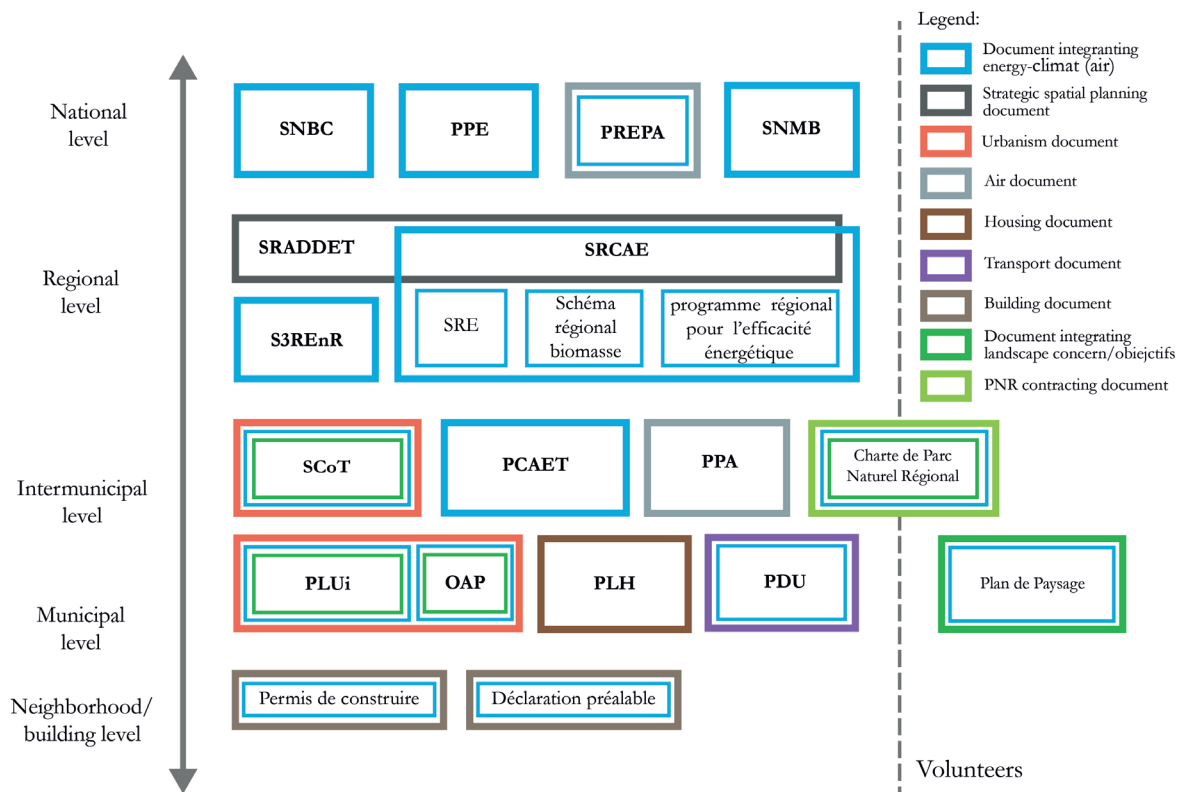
National level

SNBC

PPE

PREPA

SNMB

Regional level

SRADDET

SRCAE

S3REnR

SRE

Schéma régional biomasse

programme régional pour l'efficacité énergétique

Intermunicipal level

SCoT

PCAET

PPA

Charte de Parc Naturel Régional

Municipal level

PLUi

OAP

PLH

PDU

Plan de Paysage

Neighborhood/ building level

Permis de construire

Déclaration préalable

Legend:

Document integranting energy-climat (air)

Strategic spatial planning document

Urbanism document

Air document

Housing document

Transport document

Building document

Document integrating landscape concern/obiejctifs

PNR contracting document

Volunteers